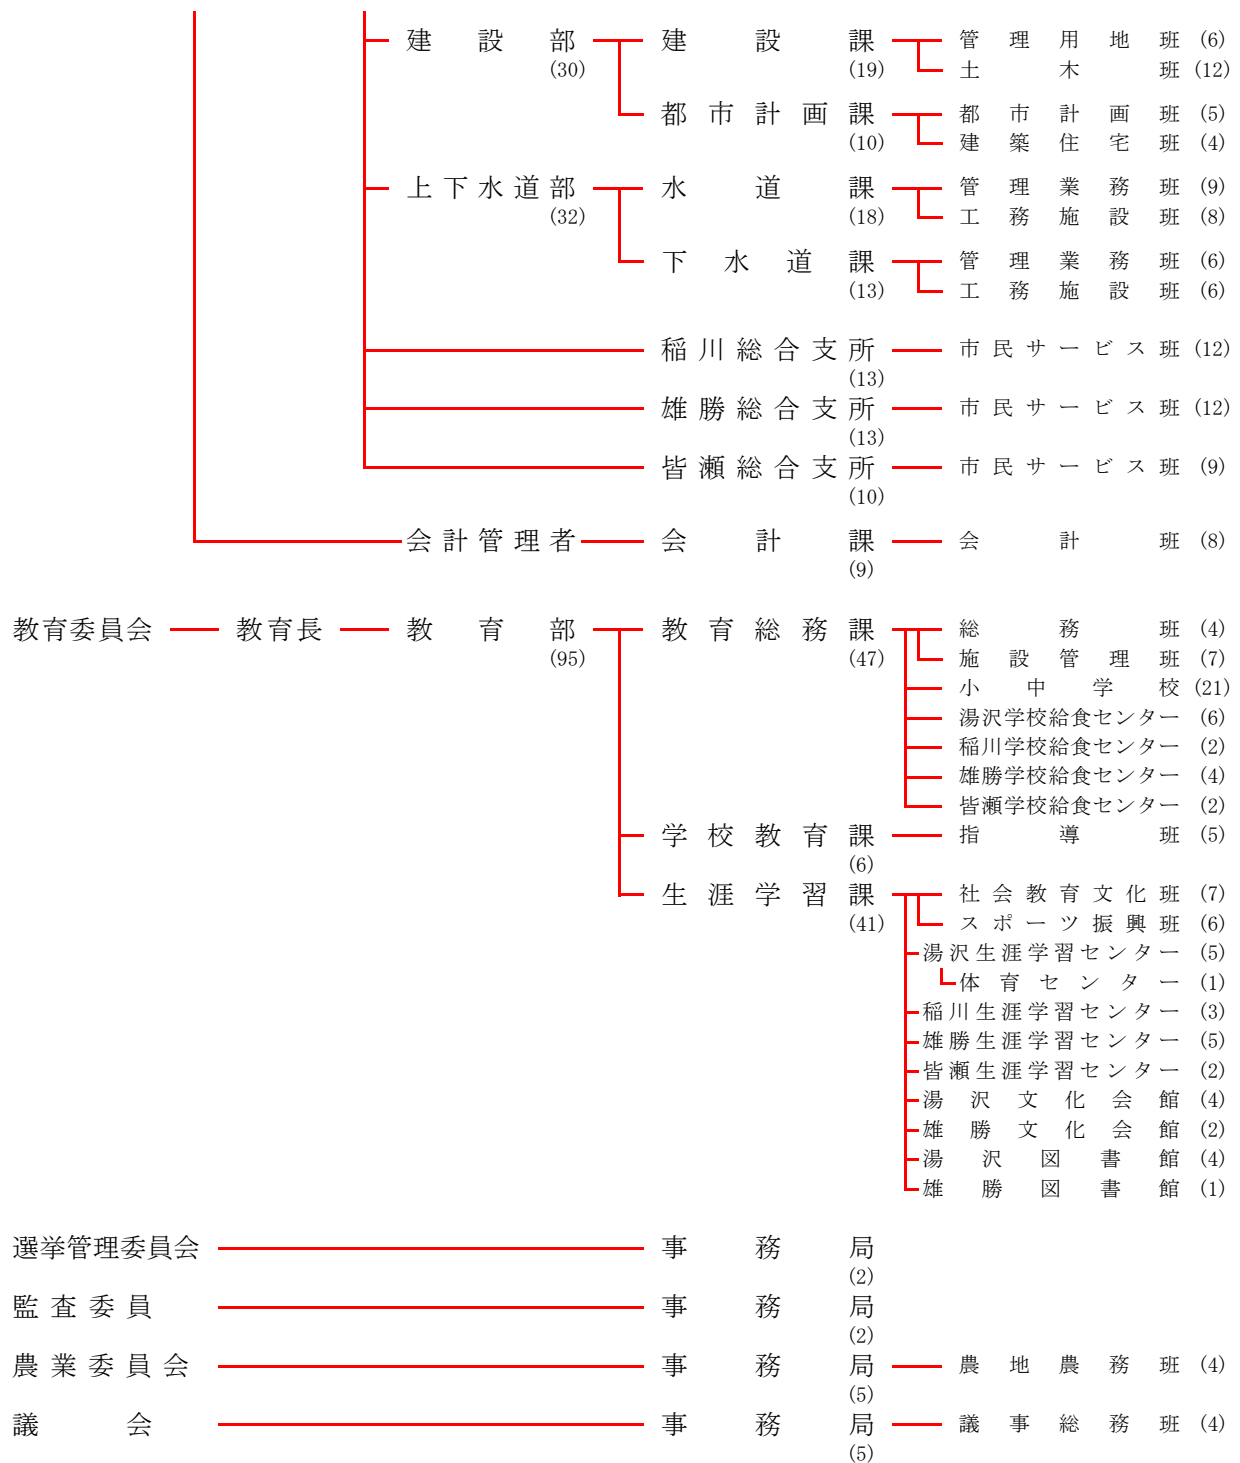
建設部 (30)
建設課 (19)
管理用地班 (6)
土木班 (12)
都市計画課 (10)
都市計画班 (5)
建築住宅班 (4)
上下水道部 (32)
水道課 (18)
管理業務班 (9)
工務施設班 (8)
下水道課 (13)
管理業務班 (6)
工務施設班 (6)
稲川総合支所 (13)
市民サービス班 (12)
雄勝総合支所 (13)
市民サービス班 (12)
皆瀬総合支所 (10)
市民サービス班 (9)
会計管理者
会計課 (9)
会計班 (8)

教育委員会
教育長
教育部 (95)
教育総務課 (47)
総務班 (4)
施設管理班 (7)
小中学校 (21)
湯沢学校給食センター (6)
稲川学校給食センター (2)
雄勝学校給食センター (4)
皆瀬学校給食センター (2)
学校教育課 (6)
指導班 (5)
生涯学習課 (41)
社会教育文化班 (7)
スポーツ振興班 (6)
湯沢生涯学習センター (5)
体育センター (1)
稲川生涯学習センター (3)
雄勝生涯学習センター (5)
皆瀬生涯学習センター (2)
湯沢文化会館 (4)
雄勝文化会館 (2)
湯沢図書館 (4)
雄勝図書館 (1)

選挙管理委員会
事務局 (2)
監査委員
事務局 (2)
農業委員会
事務局 (5)
農地農務班 (4)
議会
事務局 (5)
議事総務班 (4)